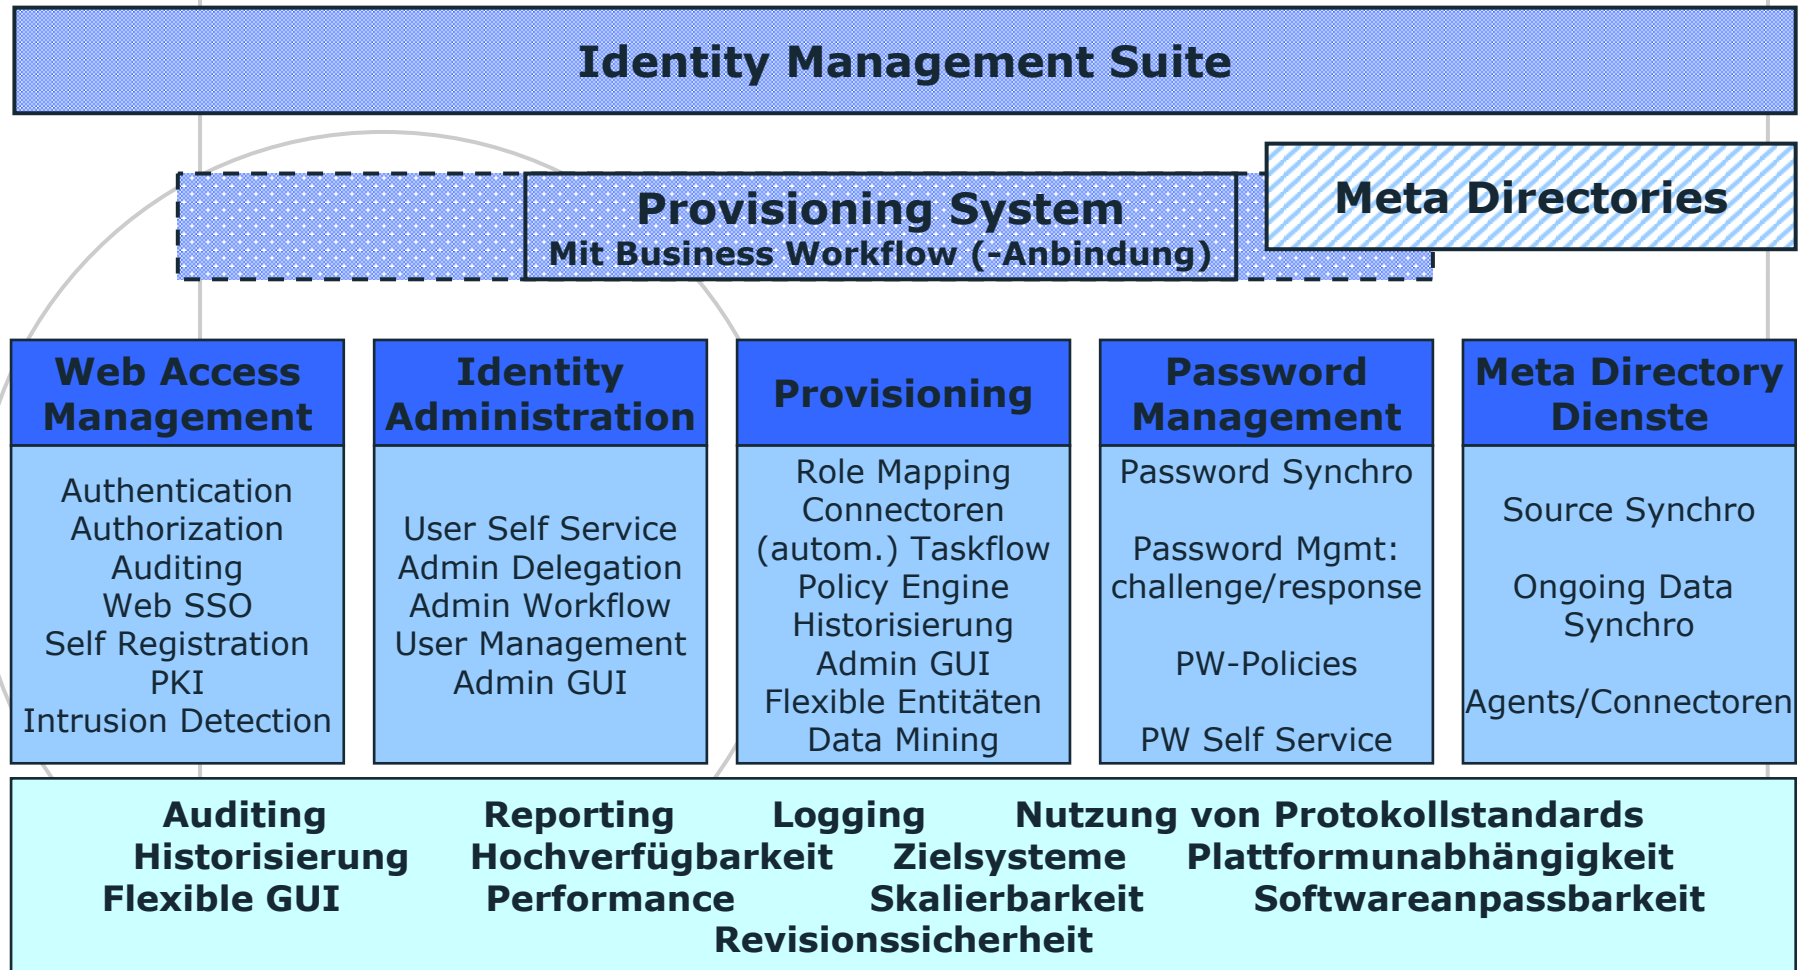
Identity Management Suite

Provisioning System
Mit Business Workflow (-Anbindung)

Meta Directories

Web Access Management

Authentication
Authorization
Auditing
Web SSO
Self Registration
PKI
Intrusion Detection

Identity Administration

User Self Service
Admin Delegation
Admin Workflow
User Management
Admin GUI

Provisioning

Role Mapping
Connectoren
(autom.) Taskflow
Policy Engine
Historisierung
Admin GUI
Flexible Entitäten
Data Mining

Password Management

Password Synchro

Password Mgmt: challenge/response

PW-Policies

PW Self Service

Meta Directory Dienste

Source Synchro

Ongoing Data Synchro

Agents/Connectoren

Auditing Reporting Logging Nutzung von Protokollstandards
Historisierung Hochverfügbarkeit Zielsysteme Plattformunabhängigkeit
Flexible GUI Performance Skalierbarkeit Softwareanpassbarkeit
Revisionssicherheit